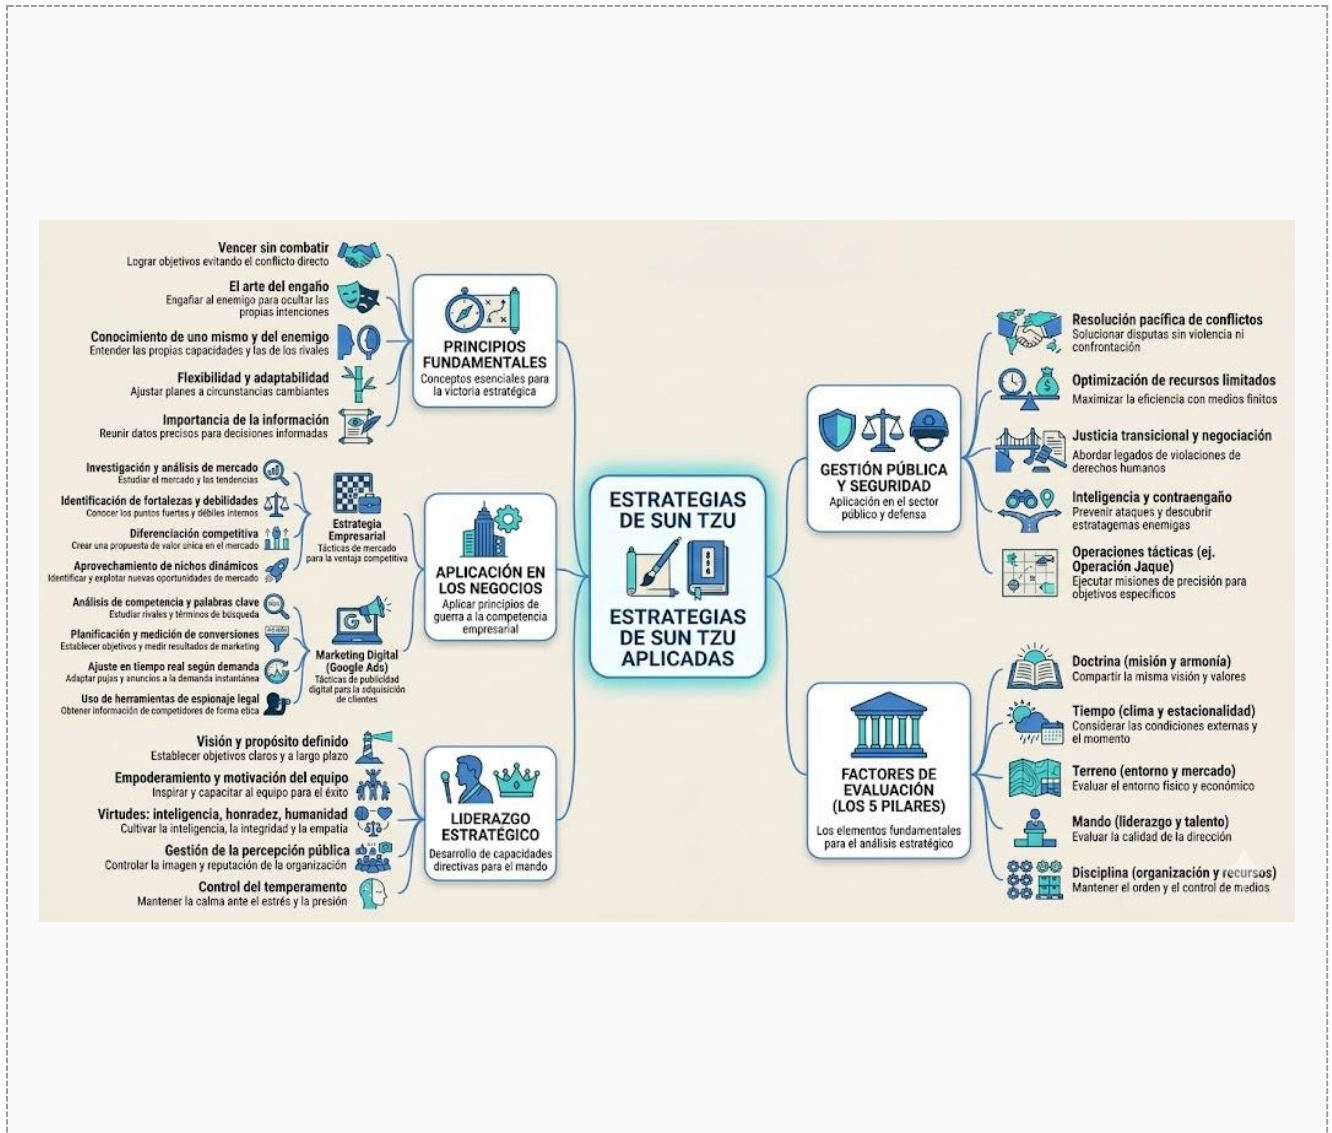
ESTRATEGIAS DE SUN TZU

ESTRATEGIAS DE SUN TZU APLICADAS

PRINCIPIOS FUNDAMENTALES
Conceptos esenciales para la victoria estratégica

Vencer sin combatir
Lograr objetivos evitando el conflicto directo

El arte del engaño
Engañar al enemigo para ocultar las propias intenciones

Conocimiento de uno mismo y del enemigo
Entender las propias capacidades y las de los rivales

Flexibilidad y adaptabilidad
Ajustar planes a circunstancias cambiantes

Importancia de la información
Reunir datos precisos para decisiones informadas

APLICACIÓN EN LOS NEGOCIOS
Aplicar principios de guerra a la competencia empresarial

Estrategia Empresarial
Tácticas de mercado para la ventaja competitiva

Investigación y análisis de mercado
Estudiar el mercado y las tendencias

Identificación de fortalezas y debilidades
Conocer los puntos fuertes y débiles internos

Diferenciación competitiva
Crear una propuesta de valor única en el mercado

Aprovechamiento de nichos dinámicos
Identificar y explotar nuevas oportunidades de mercado

Marketing Digital (Google Ads)
Tácticas de publicidad digital para la adquisición de clientes

Análisis de competencia y palabras clave
Estudiar rivales y términos de búsqueda

Planificación y medición de conversiones
Establecer objetivos y medir resultados de marketing

Ajuste en tiempo real según demanda
Adaptar pujas y anuncios a la demanda instantánea

Uso de herramientas de espionaje legal
Obtener información de competidores de forma ética

LIDERAZGO ESTRATÉGICO
Desarrollo de capacidades directivas para el mando

Visión y propósito definido
Establecer objetivos claros y a largo plazo

Empoderamiento y motivación del equipo
Inspirar y capacitar al equipo para el éxito

Virtudes: inteligencia, honradez, humanidad
Cultivar la inteligencia, la integridad y la empatía

Gestión de la percepción pública
Controlar la imagen y reputación de la organización

Control del temperamento
Mantener la calma ante el estrés y la presión

GESTIÓN PÚBLICA Y SEGURIDAD
Aplicación en el sector público y defensa

Resolución pacífica de conflictos
Solucionar disputas sin violencia ni confrontación

Optimización de recursos limitados
Maximizar la eficiencia con medios finitos

Justicia transicional y negociación
Abordar legados de violaciones de derechos humanos

Inteligencia y contraengaño
Prevenir ataques y descubrir estratagemas enemigas

Operaciones tácticas (ej. Operación Jaque)
Ejecutar misiones de precisión para objetivos específicos

FACTORES DE EVALUACIÓN (LOS 5 PILARES)
Los elementos fundamentales para el análisis estratégico

Doctrina (misión y armonía)
Compartir la misma visión y valores

Tiempo (clima y estacionalidad)
Considerar las condiciones externas y el momento

Terreno (entorno y mercado)
Evaluar el entorno físico y económico

Mando (liderazgo y talento)
Evaluar la calidad de la dirección

Disciplina (organización y recursos)
Mantener el orden y el control de medios